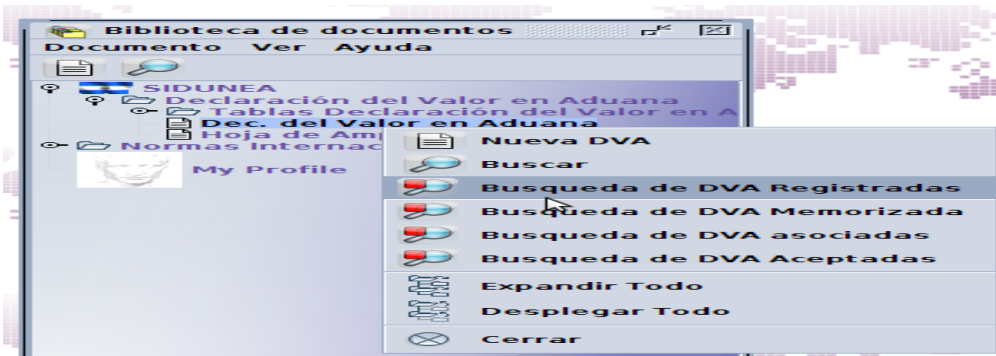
Biblioteca de documentos

Documento Ver Ayuda

SIDUNEA
Declaración del Valor en Aduana
Tablas Declaración del Valor en A
Dec. del Valor en Aduana
Hoja de Amp
Normas Internac
My Profile

Nueva DVA
Buscar
Busqueda de DVA Registradas
Busqueda de DVA Memorizada
Busqueda de DVA asociadas
Busqueda de DVA Aceptadas
Expandir Todo
Desplegar Todo
Cerrar